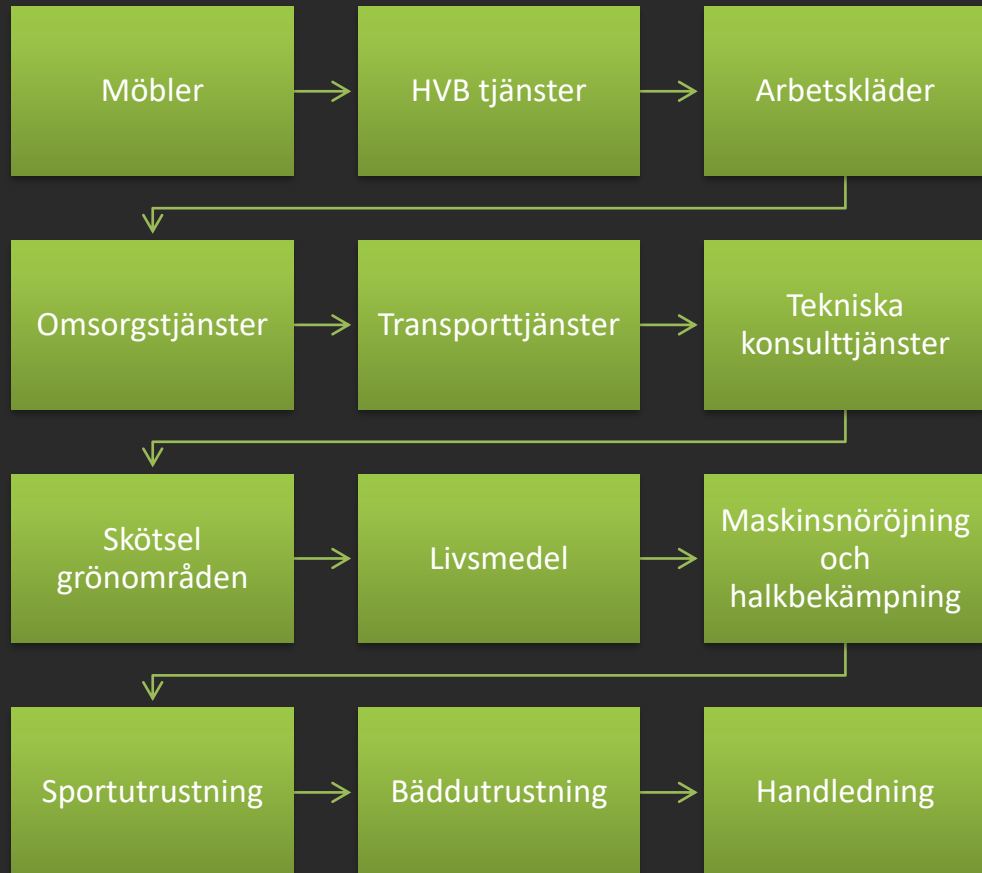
Möbler

HVB tjänster

Arbetskläder

Omsorgstjänster

Transporttjänster

Tekniska konsulttjänster

Skötsel grönområden

Livsmedel

Maskinsnöröjning och halkbekämpning

Sportutrustning

Bäddutrustning

Handledning